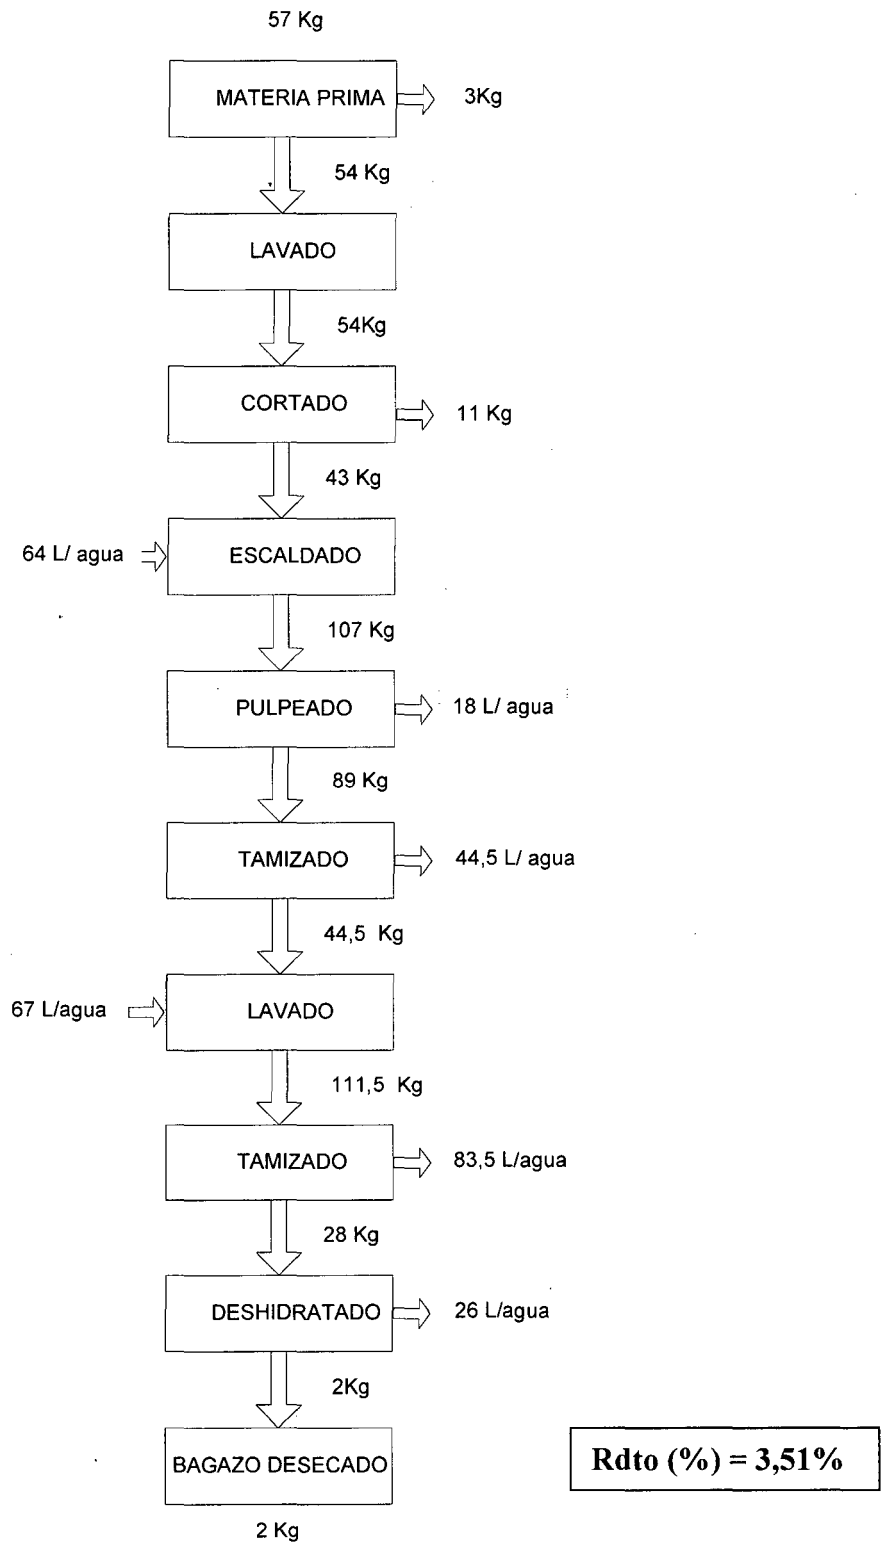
57 Kg

MATERIA PRIMA

3Kg

54 Kg

LAVADO

54Kg

CORTADO

11 Kg

43 Kg

64 L/ agua

ESCALDADO

107 Kg

PULPEADO

18 L/ agua

89 Kg

TAMIZADO

44,5 L/ agua

44,5 Kg

67 L/agua

LAVADO

111,5 Kg

TAMIZADO

83,5 L/agua

28 Kg

DESHIDRATADO

26 L/agua

2Kg

BAGAZO DESECADO

2 Kg

Rdto (%) = 3,51%